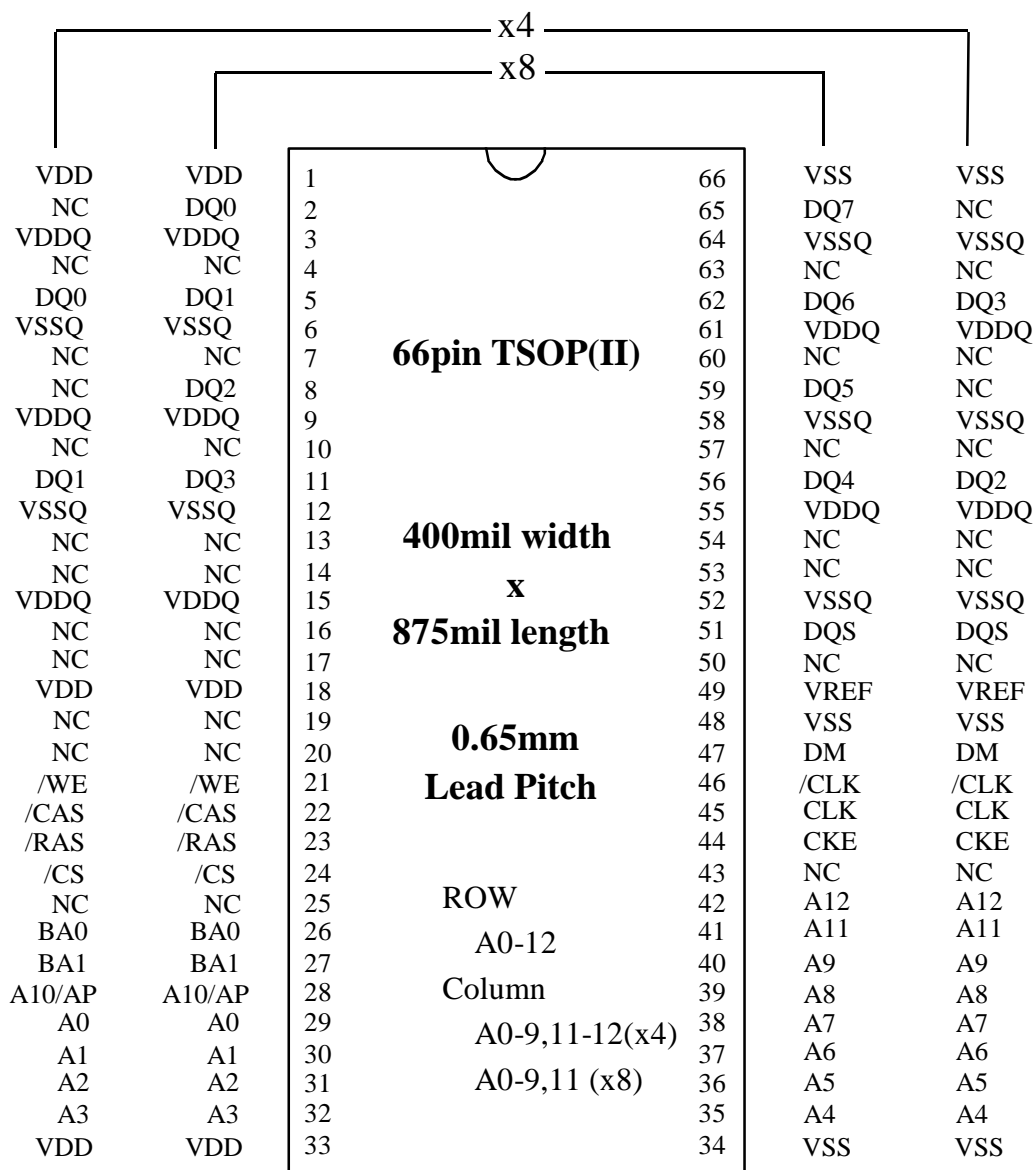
x4
x8

| x4 | x8 | Pin | | Pin | x8 | x4 |
|---|---|---|---|---|---|---|
| VDD | VDD | 1 | | 66 | VSS | VSS |
| NC | DQ0 | 2 | | 65 | DQ7 | NC |
| VDDQ | VDDQ | 3 | | 64 | VSSQ | VSSQ |
| NC | NC | 4 | | 63 | NC | NC |
| DQ0 | DQ1 | 5 | | 62 | DQ6 | DQ3 |
| VSSQ | VSSQ | 6 | | 61 | VDDQ | VDDQ |
| NC | NC | 7 | 66pin TSOP(II) | 60 | NC | NC |
| NC | DQ2 | 8 | | 59 | DQ5 | NC |
| VDDQ | VDDQ | 9 | | 58 | VSSQ | VSSQ |
| NC | NC | 10 | | 57 | NC | NC |
| DQ1 | DQ3 | 11 | | 56 | DQ4 | DQ2 |
| VSSQ | VSSQ | 12 | | 55 | VDDQ | VDDQ |
| NC | NC | 13 | 400mil width | 54 | NC | NC |
| NC | NC | 14 | | 53 | NC | NC |
| VDDQ | VDDQ | 15 | x | 52 | VSSQ | VSSQ |
| NC | NC | 16 | 875mil length | 51 | DQS | DQS |
| NC | NC | 17 | | 50 | NC | NC |
| VDD | VDD | 18 | | 49 | VREF | VREF |
| NC | NC | 19 | | 48 | VSS | VSS |
| NC | NC | 20 | 0.65mm | 47 | DM | DM |
| /WE | /WE | 21 | Lead Pitch | 46 | /CLK | /CLK |
| /CAS | /CAS | 22 | | 45 | CLK | CLK |
| /RAS | /RAS | 23 | | 44 | CKE | CKE |
| /CS | /CS | 24 | | 43 | NC | NC |
| NC | NC | 25 | ROW | 42 | A12 | A12 |
| BA0 | BA0 | 26 | A0-12 | 41 | A11 | A11 |
| BA1 | BA1 | 27 | | 40 | A9 | A9 |
| A10/AP | A10/AP | 28 | Column | 39 | A8 | A8 |
| A0 | A0 | 29 | A0-9,11-12(x4) | 38 | A7 | A7 |
| A1 | A1 | 30 | | 37 | A6 | A6 |
| A2 | A2 | 31 | A0-9,11 (x8) | 36 | A5 | A5 |
| A3 | A3 | 32 | | 35 | A4 | A4 |
| VDD | VDD | 33 | | 34 | VSS | VSS |